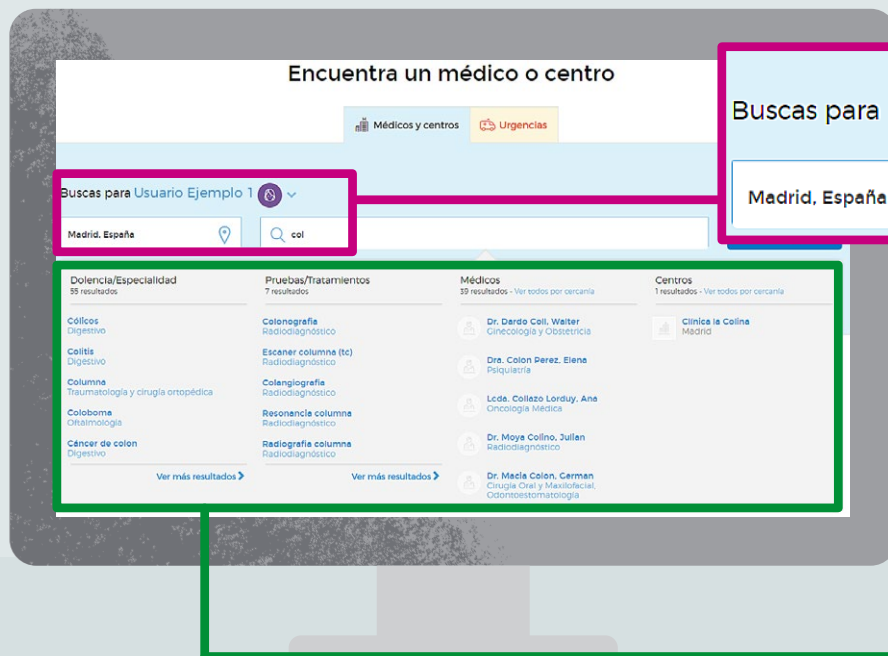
Encuentra un médico o centro

Médicos y centros

Urgencias

Buscas para Usuario Ejemplo 1

Madrid, España

col

Buscas para

Madrid, España

Dolencia/Especialidad
55 resultados

Cólicos
Digestivo

Colitis
Digestivo

Columna
Traumatología y cirugía ortopédica

Coloboma
Oftalmología

Cáncer de colon
Digestivo

Ver más resultados >

Pruebas/Tratamientos
7 resultados

Colonografía
Radiodiagnóstico

Escaner columna (tc)
Radiodiagnóstico

Colangiografía
Radiodiagnóstico

Resonancia columna
Radiodiagnóstico

Radiografía columna
Radiodiagnóstico

Ver más resultados >

Médicos
39 resultados - Ver todos por cercanía

Dr. Dardo Coll, Walter
Ginecología y Obstetricia

Dra. Colon Perez, Elena
Psiquiatría

Lcda. Collazo Lorduy, Ana
Oncología Médica

Dr. Moya Colino, Julian
Radiodiagnóstico

Dr. Macia Colon, German
Cirugía Oral y Maxilofacial, Odontoestomatología

Centros
1 resultados - Ver todos por cercanía

Clínica la Colina
Madrid